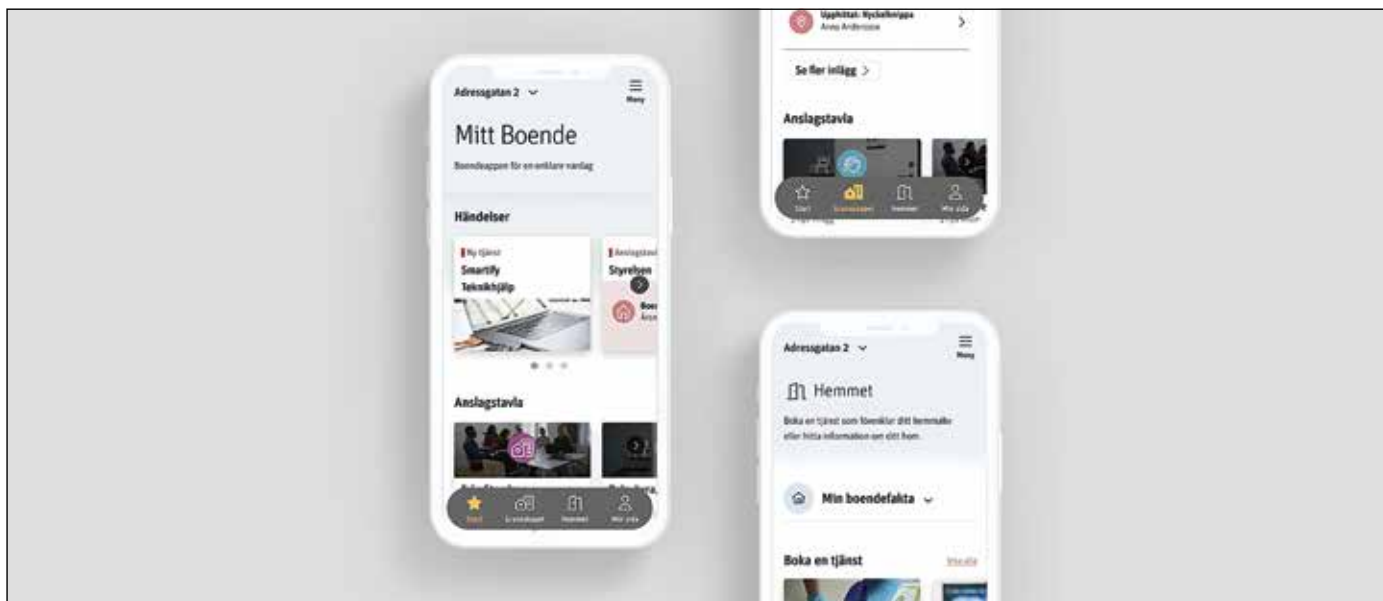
Adressgatan 2

Meny

Mitt Boende

Boendeappen för en enklare vardag

Händelser

Ny tjänst

Smartify Teknikhjälp

Anslagstavla

Styrelsen

Anslagstavla

Start

Grannskapet

Hemmet

Min sida

Upphittat: Nyckelknippa

Anna Andersson

Se fler inlägg

Anslagstavla

Start

Grannskapet

Hemmet

Min sida

Adressgatan 2

Meny

Hemmet

Boka en tjänst som förenklar ditt hemmaliv eller hitta information om ditt hem

Min boendefakta

Boka en tjänst

Visa alla